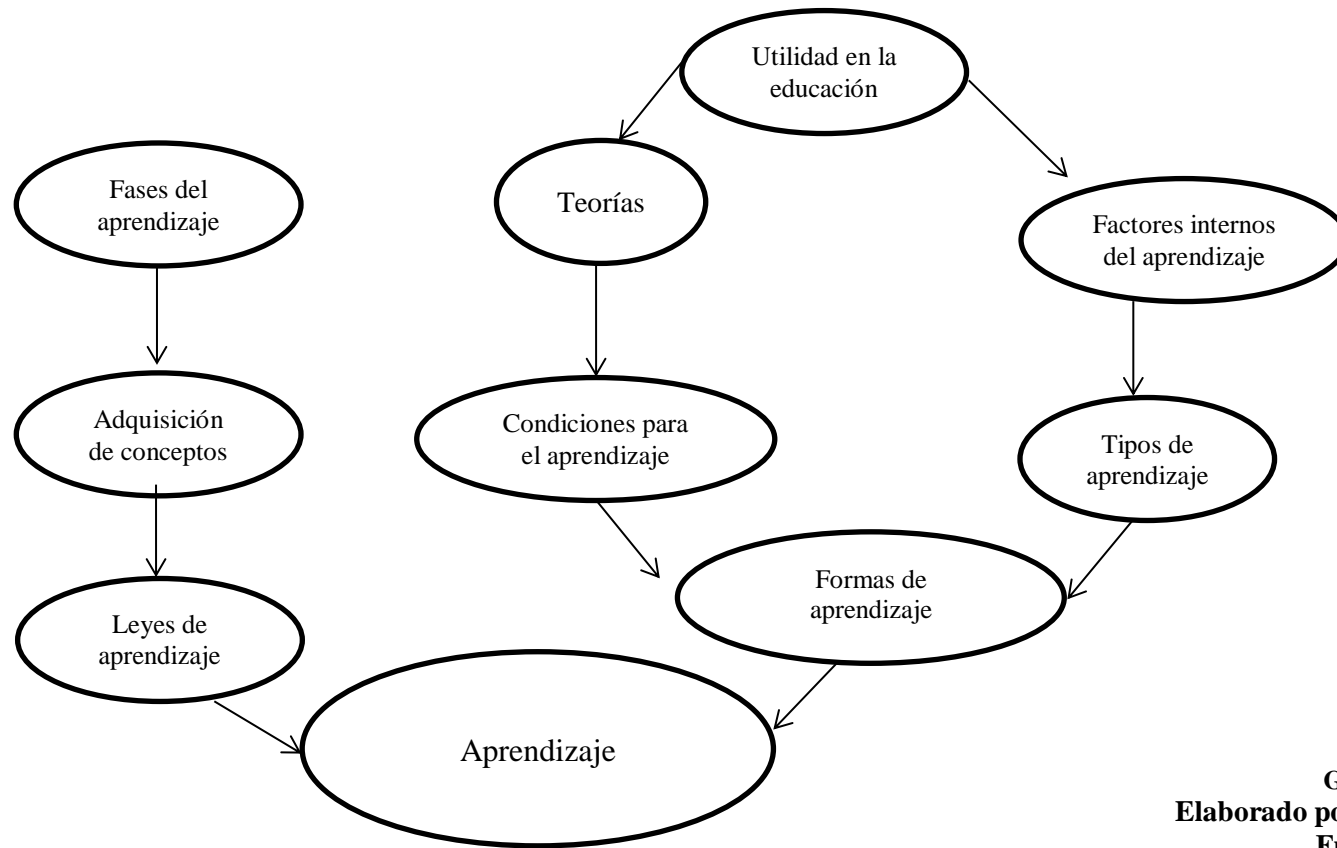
Utilidad en la educación

Fases del aprendizaje

Teorías

Factores internos del aprendizaje

Adquisición de conceptos

Condiciones para el aprendizaje

Tipos de aprendizaje

Formas de aprendizaje

Leyes de aprendizaje

Aprendizaje

G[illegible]
Elaborado po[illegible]
F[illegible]